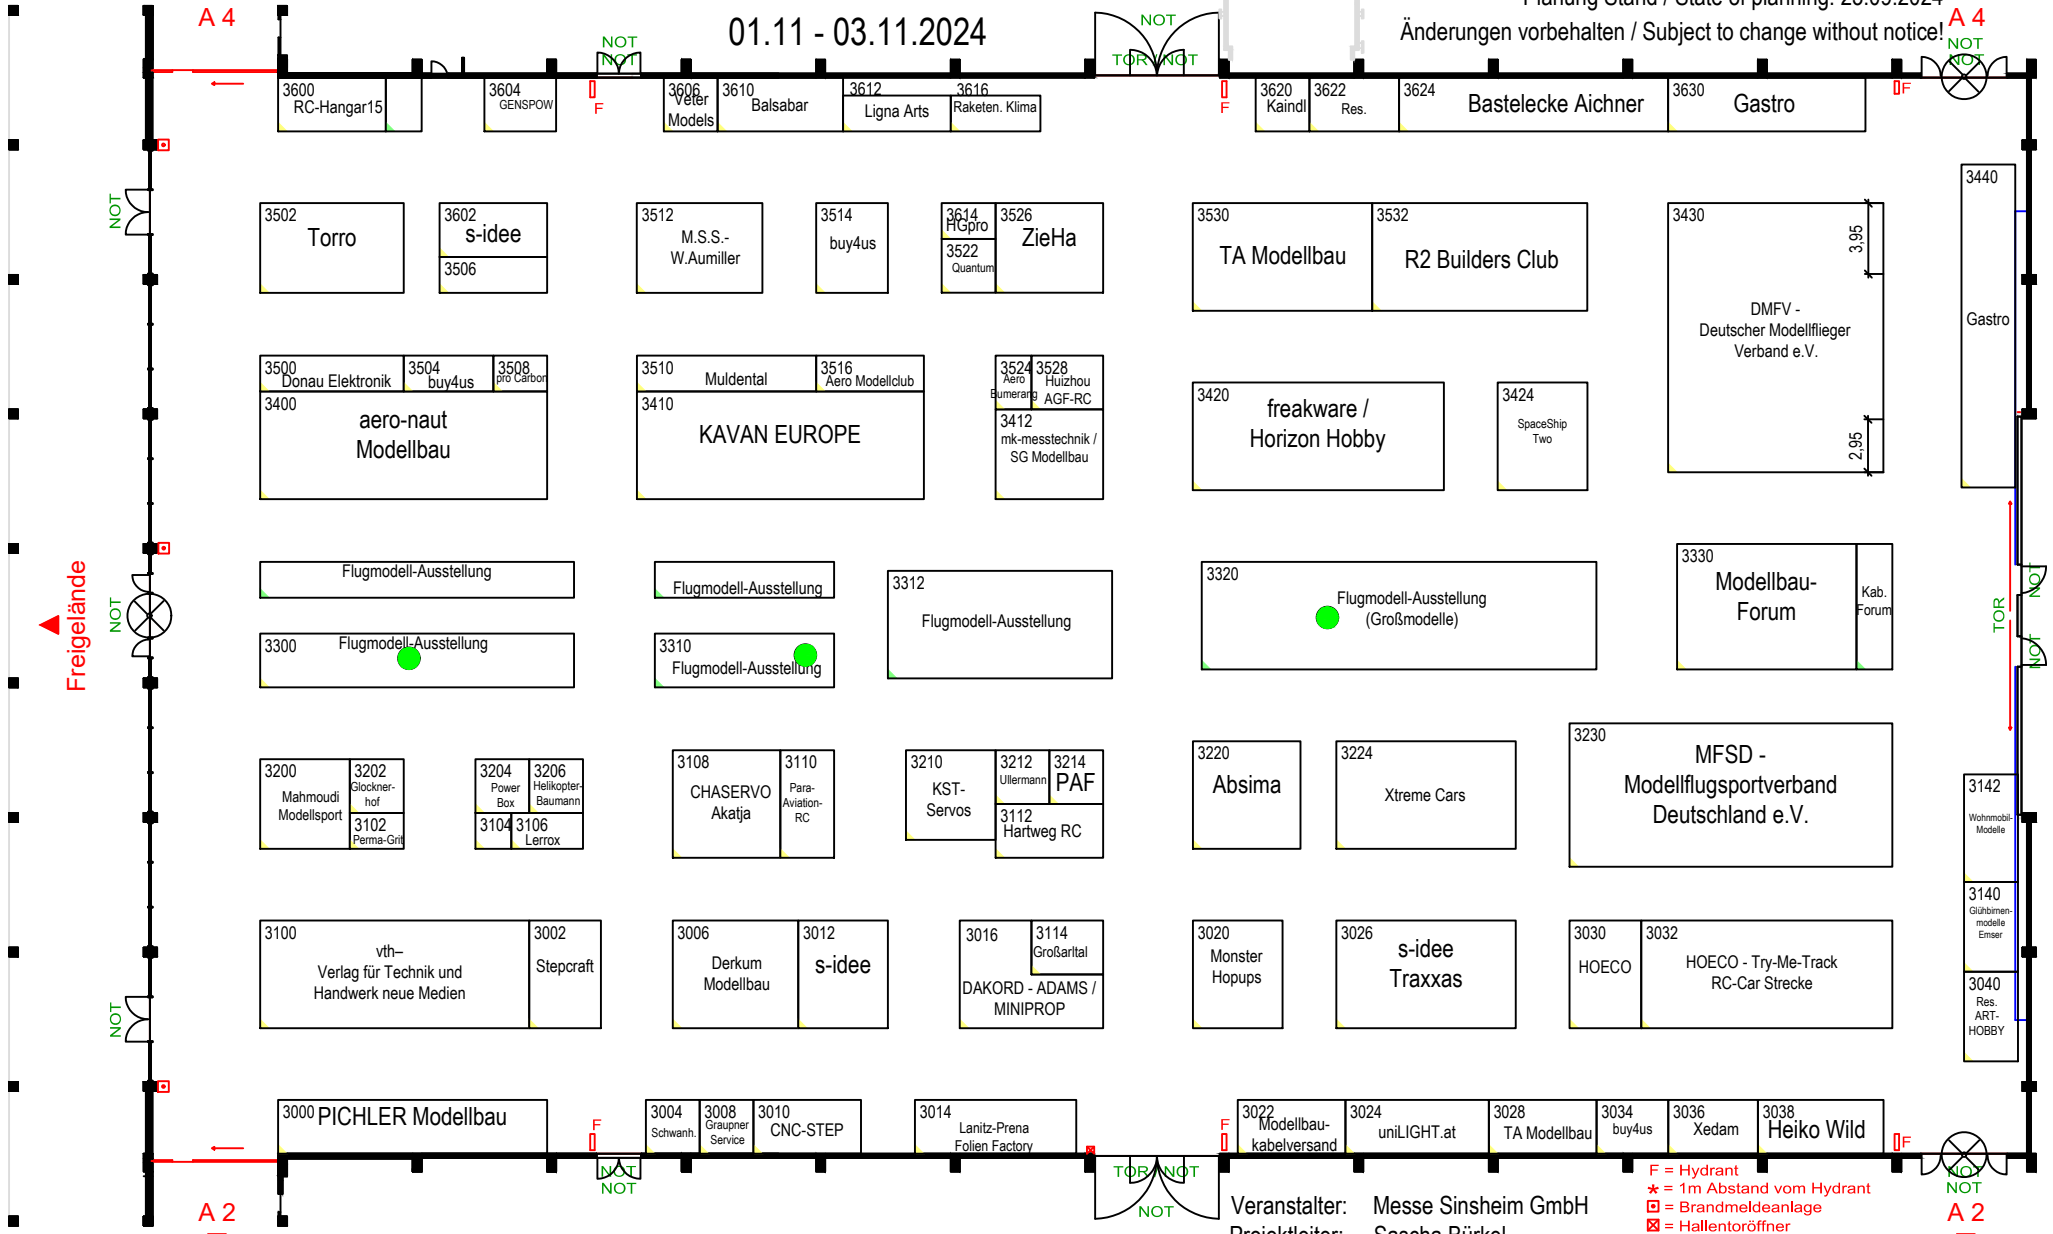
A 4
NOT
NOT
01.11 - 03.11.2024
NOT
TOR NOT
Planung Stand / State of planning: 20.09.2024
Änderungen vorbehalten / Subject to change without notice!
A 4
NOT
NOT

3600 RC-Hangar15
3604 GENSPOW
F
3606 Veter Models
3610 Balsabar
3612 Ligna Arts
3616 Raketen. Klima
F
3620 Kaindl
3622 Res.
3624 Bastelecke Aichner
3630 Gastro
F

3502 Torro
3602 s-idee
3506
3512 M.S.S.- W.Aumiller
3514 buy4us
3614 HGpro
3522 Quantum
3526 ZieHa
3530 TA Modellbau
3532 R2 Builders Club
3430 DMFV - Deutscher Modellflieger Verband e.V.
3,95
2,95
3440 Gastro

NOT

3500 Donau Elektronik
3504 buy4us
3508 pro Carbon
3400 aero-naut Modellbau
3510 Muldental
3516 Aero Modellclub
3410 KAVAN EUROPE
3524 Aero Bumerang
3528 Huizhou AGF-RC
3412 mk-messtechnik / SG Modellbau
3420 freakware / Horizon Hobby
3424 SpaceShip Two

Freigelände
NOT

Flugmodell-Ausstellung
3300 Flugmodell-Ausstellung
Flugmodell-Ausstellung
3310 Flugmodell-Ausstellung
3312 Flugmodell-Ausstellung
3320 Flugmodell-Ausstellung (Großmodelle)
3330 Modellbau-Forum
Kab. Forum
TOR
NOT
NOT

3200 Mahmoudi Modellsport
3202 Glockner-hof
3102 Perma-Grit
3204 Power Box
3206 Helikopter-Baumann
3104
3106 Lerrox
3108 CHASERVO Akatja
3110 Para-Aviation-RC
3210 KST-Servos
3212 Ullermann
3214 PAF
3112 Hartweg RC
3220 Absima
3224 Xtreme Cars
3230 MFSD - Modellflugsportverband Deutschland e.V.
3142 Wohnmobil-Modelle

NOT
3100 vth– Verlag für Technik und Handwerk neue Medien
3002 Stepcraft
3006 Derkum Modellbau
3012 s-idee
3016 DAKORD - ADAMS / MINIPROP
3114 Großarltal
3020 Monster Hopups
3026 s-idee Traxxas
3030 HOECO
3032 HOECO - Try-Me-Track RC-Car Strecke
3140 Glühbirnen-modelle Emser
3040 Res. ART-HOBBY

3000 PICHLER Modellbau
F
3004 Schwanh.
3008 Graupner Service
3010 CNC-STEP
3014 Lanitz-Prena Folien Factory
F
3022 Modellbau-kabelversand
3024 uniLIGHT.at
3028 TA Modellbau
3034 buy4us
3036 Xedam
3038 Heiko Wild
F

A 2
NOT
NOT
TOR NOT
NOT
Veranstalter: Messe Sinsheim GmbH
Projektleiter: Sascha Bürkel
F = Hydrant
* = 1m Abstand vom Hydrant
= Brandmeldeanlage
= Hallentoröffner
NOT
NOT
A 2